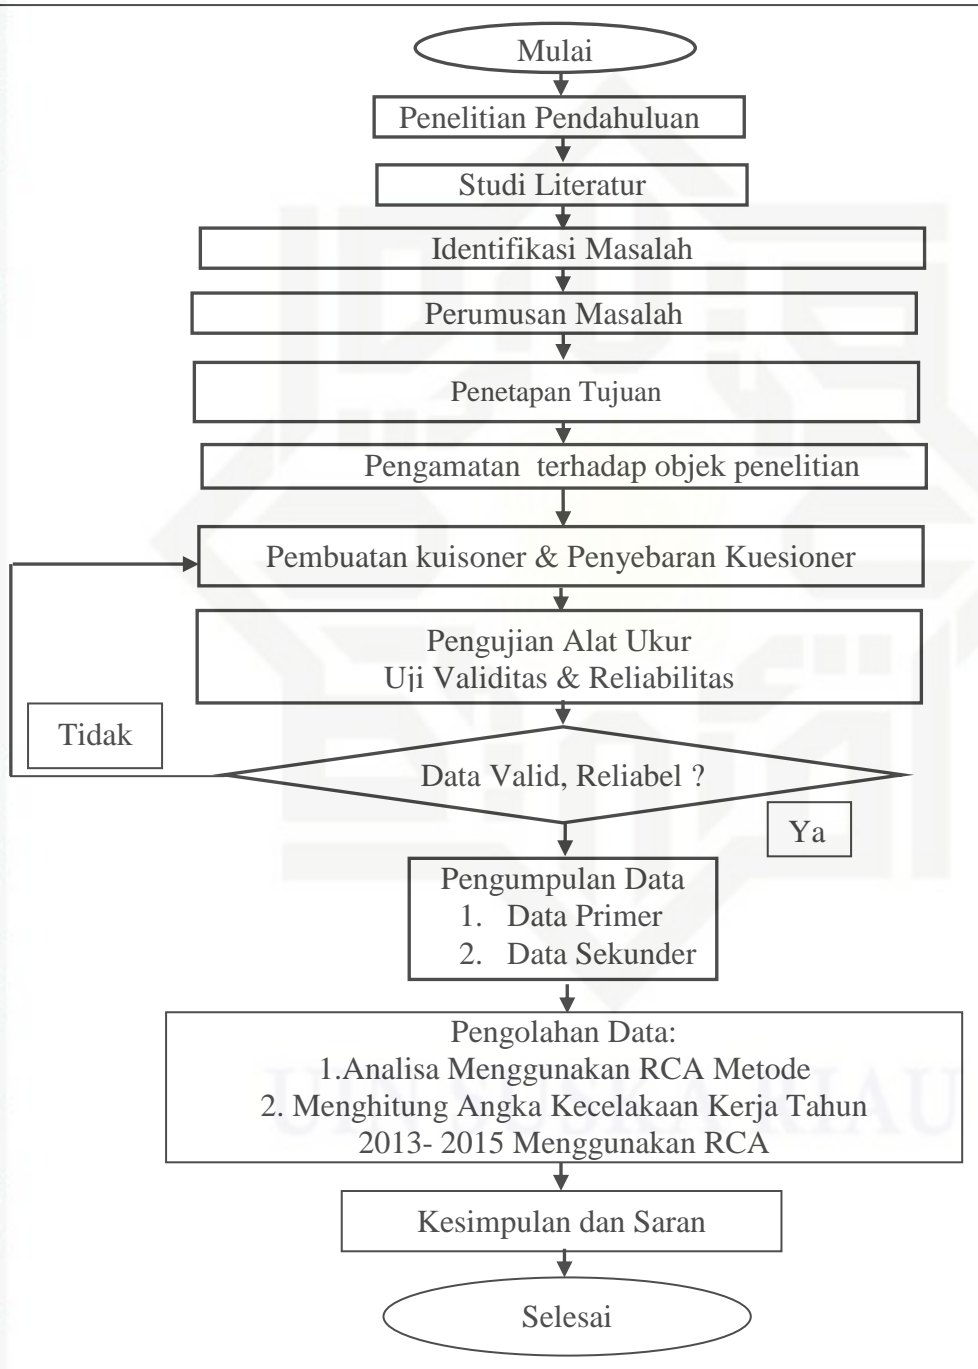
Mulai

Penelitian Pendahuluan

Studi Literatur

Identifikasi Masalah

Perumusan Masalah

Penetapan Tujuan

Pengamatan terhadap objek penelitian

Pembuatan kuisoner & Penyebaran Kuesioner

Pengujian Alat Ukur
Uji Validitas & Reliabilitas

Tidak

Data Valid, Reliabel ?

Ya

Pengumpulan Data
1. Data Primer
2. Data Sekunder

Pengolahan Data:
1.Analisa Menggunakan RCA Metode
2. Menghitung Angka Kecelakaan Kerja Tahun 2013- 2015 Menggunakan RCA

Kesimpulan dan Saran

Selesai